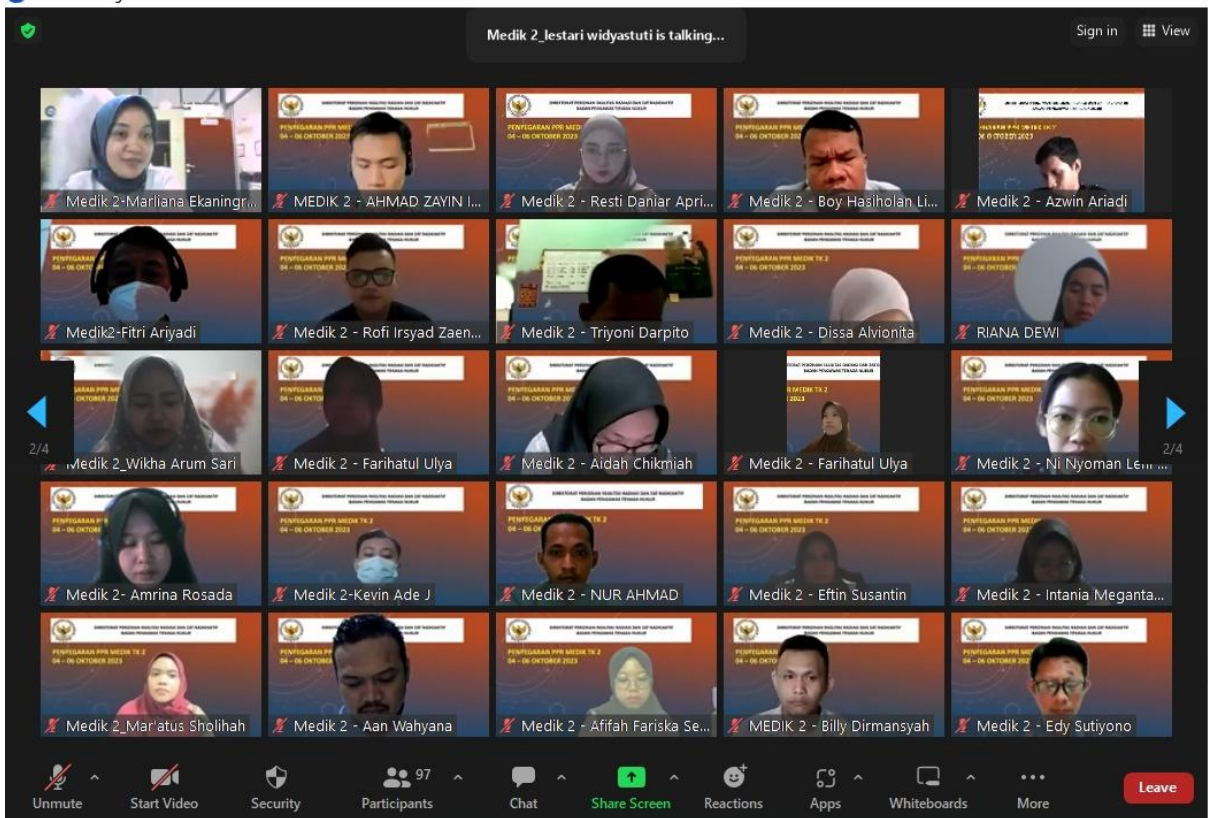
Medik 2_lestari widyastuti is talking...

Sign in

View

Medik 2-Marliana Ekaningr...

MEDIK 2 - AHMAD ZAYIN I...

Medik 2 - Resti Daniar Apri...

Medik 2 - Boy Hasiholan Li...

Medik 2 - Azwin Ariadi

Medik2-Fitri Ariyadi

Medik 2 - Rofi Irsyad Zaen...

Medik 2 - Triyoni Darpito

Medik 2 - Dissa Alvionita

RIANA DEWI

2/4

Medik 2_Wikha Arum Sari

Medik 2 - Farihatul Ulya

Medik 2 - Aidah Chikmiah

Medik 2 - Farihatul Ulya

Medik 2 - Ni Nyoman Len...

2/4

Medik 2- Amrina Rosada

Medik 2-Kevin Ade J

Medik 2 - NUR AHMAD

Medik 2 - Eftin Susantin

Medik 2 - Intania Meganta...

Medik 2_Mar'atus Sholihah

Medik 2 - Aan Wahyana

Medik 2 - Afifah Fariska Se...

MEDIK 2 - Billy Dirmansyah

Medik 2 - Edy Sutiyono

PENYEGARAN PPR MEDIK TK 2
04 - 06 OKTOBER 2023

Unmute

Start Video

Security

97
Participants

Chat

Share Screen

Reactions

Apps

Whiteboards

More

Leave